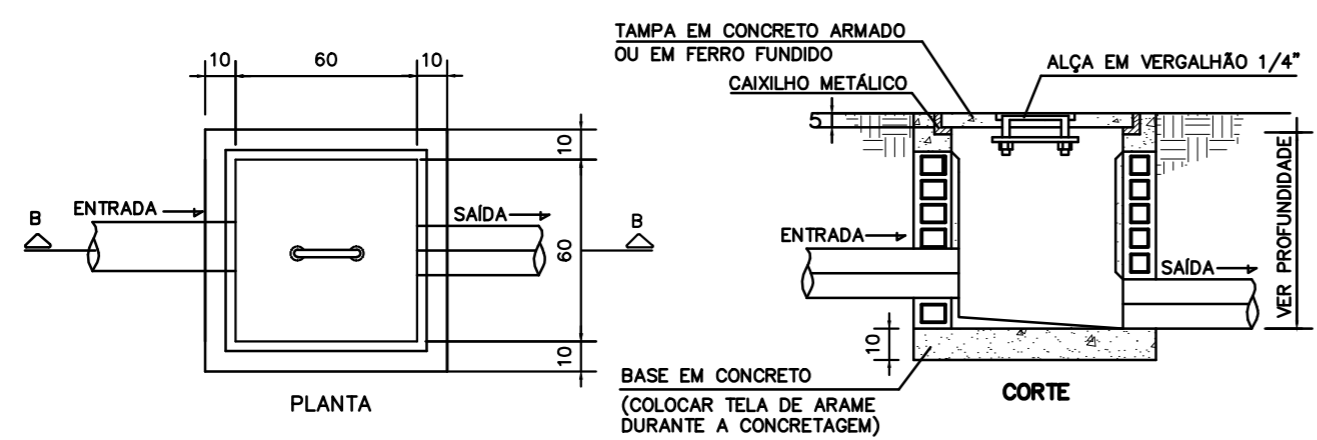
10
60
10
10
60
10
B
ENTRADA
SAÍDA
B
PLANTA

TAMPA EM CONCRETO ARMADO
OU EM FERRO FUNDIDO
ALÇA EM VERGALHÃO 1/4"
CAIXILHO METÁLICO
5
ENTRADA
SAÍDA
VER PROFUNDIDADE
10
BASE EM CONCRETO
(COLOCAR TELA DE ARAME
DURANTE A CONCRETAGEM)
CORTE